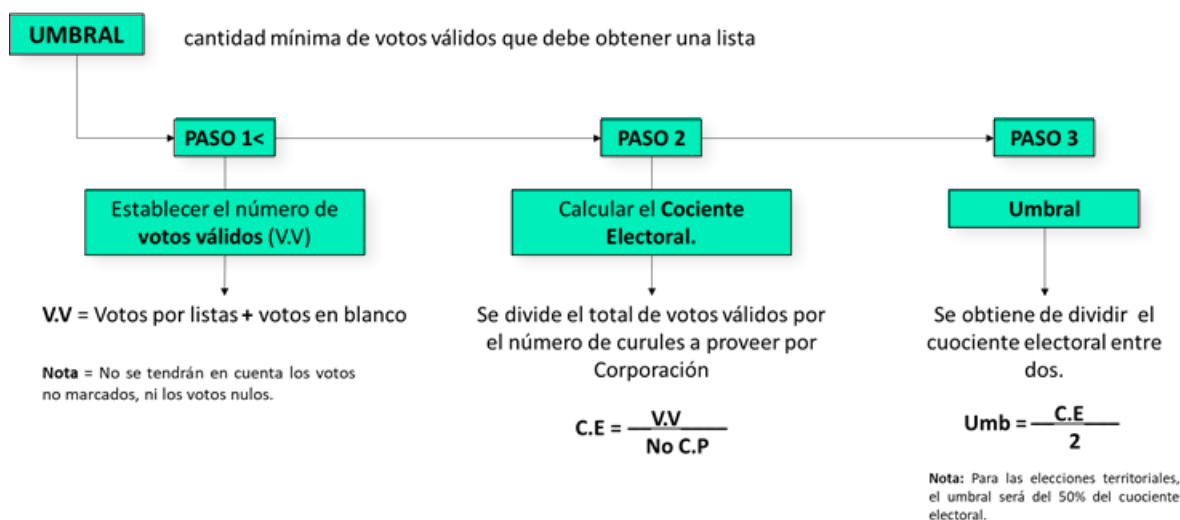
UMBRAL

cantidad mínima de votos válidos que debe obtener una lista

PASO 1<

PASO 2

PASO 3

Establecer el número de **votos válidos** (V.V)

Calcular el **Cociente Electoral.**

Umbral

V.V = Votos por listas + votos en blanco

Nota = No se tendrán en cuenta los votos no marcados, ni los votos nulos.

Se divide el total de votos válidos por el número de curules a proveer por Corporación

$C.E = \frac{V.V}{No\ C.P}$

Se obtiene de dividir el cuociente electoral entre dos.

$Umb = \frac{C.E}{2}$

Nota: Para las elecciones territoriales, el umbral será del 50% del cuociente electoral.